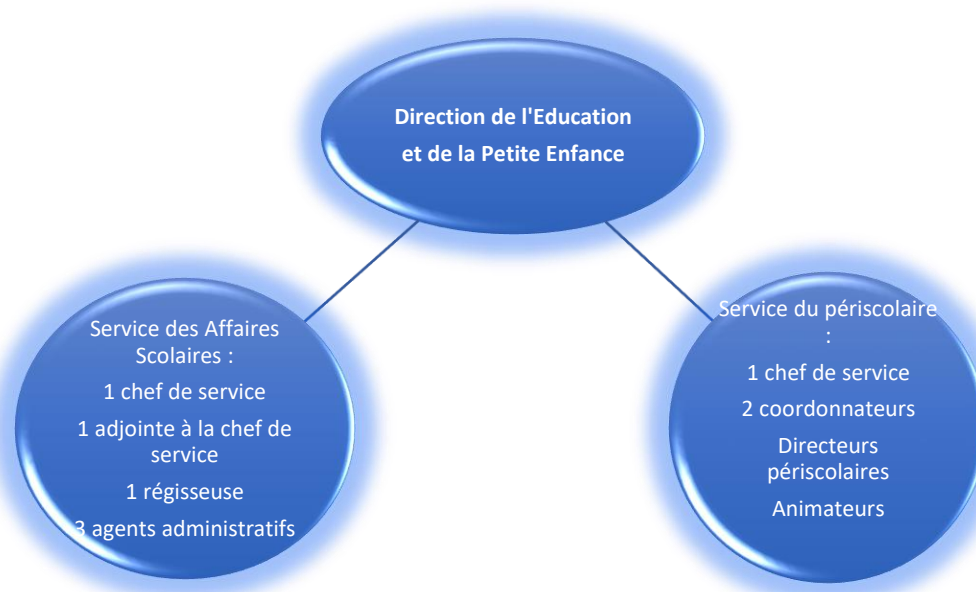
Direction de l'Education et de la Petite Enfance

Service des Affaires Scolaires :

1 chef de service

1 adjointe à la chef de service

1 régisseuse

3 agents administratifs

Service du périscolaire :

1 chef de service

2 coordonnateurs

Directeurs périscolaires

Animateurs